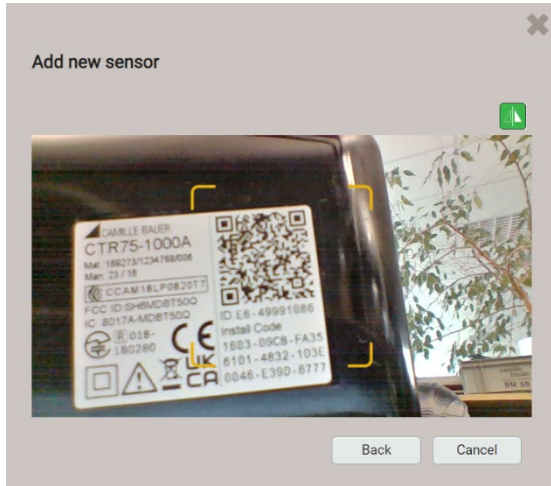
Add new sensor

CAMILLE BAUER
CTR75-1000A
Mat: 186273/1234768/006
Man: 23 / 18
CCAM18LP0820T7
FCC ID:SH6MDBT50Q
IC: 8017A-MDBT50Q
R 018-180280
CE
UK CA
ID: E6-49991086
Install Code
1683-89CB-FA35
6101-4832-103E
0046-E39D-8777

BM 55

Back
Cancel